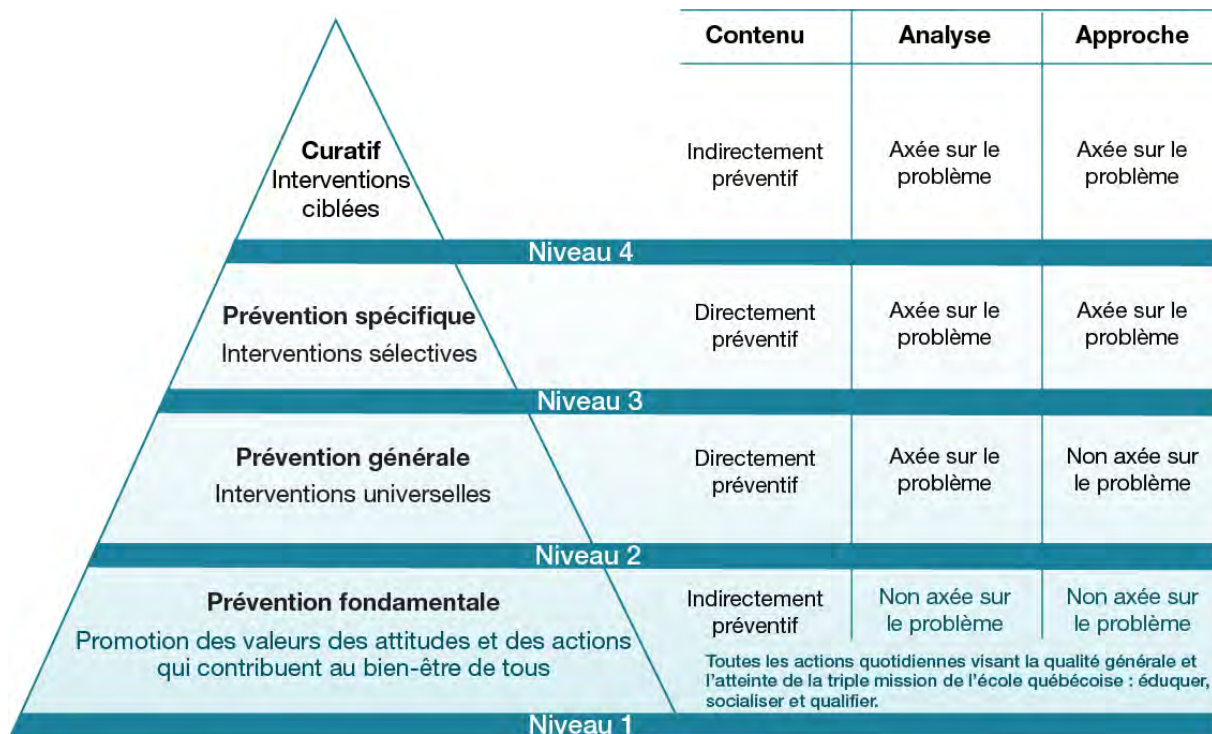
| | Contenu | Analyse | Approche |
|---|---|---|---|
| **Curatif** Interventions ciblées | Indirectement préventif | Axée sur le problème | Axée sur le problème |
| Niveau 4 | | | |
| **Prévention spécifique** Interventions sélectives | Directement préventif | Axée sur le problème | Axée sur le problème |
| Niveau 3 | | | |
| **Prévention générale** Interventions universelles | Directement préventif | Axée sur le problème | Non axée sur le problème |
| Niveau 2 | | | |
| **Prévention fondamentale** Promotion des valeurs des attitudes et des actions qui contribuent au bien-être de tous | Indirectement préventif | Non axée sur le problème | Non axée sur le problème |
| Niveau 1 | | | |

Toutes les actions quotidiennes visant la qualité générale et l'atteinte de la triple mission de l'école québécoise : éduquer, socialiser et qualifier.